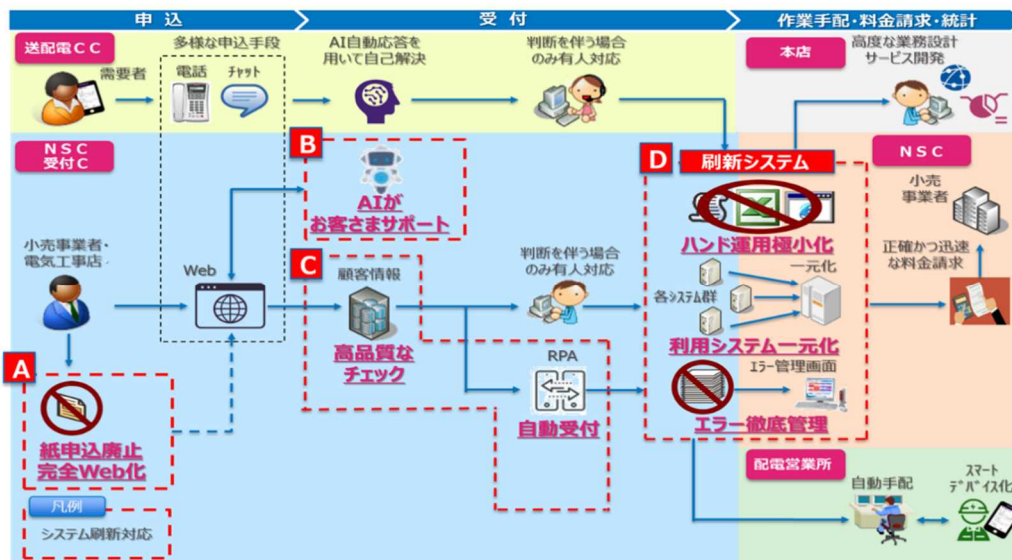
申込

受付

作業手配・料金請求・統計

送配電CC

需要者

多様な申込手段

電話

チャット

AI自動応答を用いて自己解決

判断を伴う場合のみ有人対応

本店

高度な業務設計サービス開発

NSC受付C

B

AIがお客さまサポート

D

刷新システム

NSC

小売事業者

ハンド運用極小化

小売事業者・電気工事店

Web

C

顧客情報

判断を伴う場合のみ有人対応

一元化

正確かつ迅速な料金請求

各システム群

高品質なチェック

利用システム一元化

A

RPA

エラー管理画面

紙申込廃止完全Web化

自動受付

エラー徹底管理

配電営業所

凡例

システム刷新対応

自動手配

スマートデバイス化